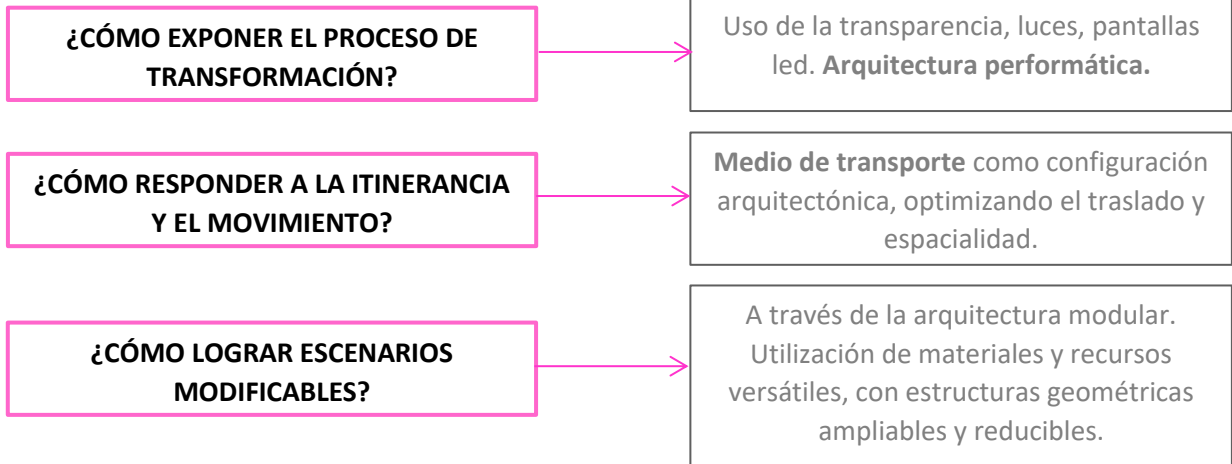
¿CÓMO EXPONER EL PROCESO DE TRANSFORMACIÓN?

Uso de la transparencia, luces, pantallas led. Arquitectura performática.

¿CÓMO RESPONDER A LA ITINERANCIA Y EL MOVIMIENTO?

Medio de transporte como configuración arquitectónica, optimizando el traslado y espacialidad.

¿CÓMO LOGRAR ESCENARIOS MODIFICABLES?

A través de la arquitectura modular. Utilización de materiales y recursos versátiles, con estructuras geométricas ampliables y reducibles.